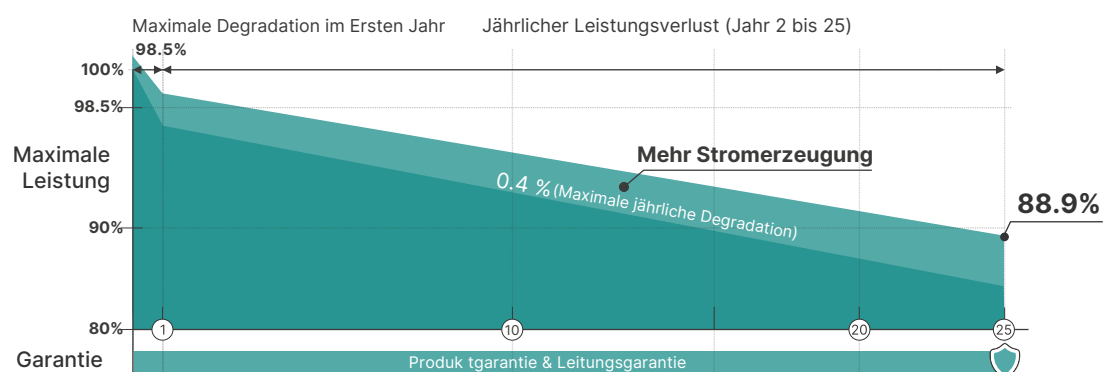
Maximale Degradation im Ersten Jahr

98.5%

Jährlicher Leistungsverlust (Jahr 2 bis 25)

100%

98.5%

Maximale Leistung

Mehr Stromerzeugung

0.4 % (Maximale jährliche Degradation)

88.9%

90%

80%

1

10

20

25

Garantie

Produk tgarantie & Leitungsgarantie